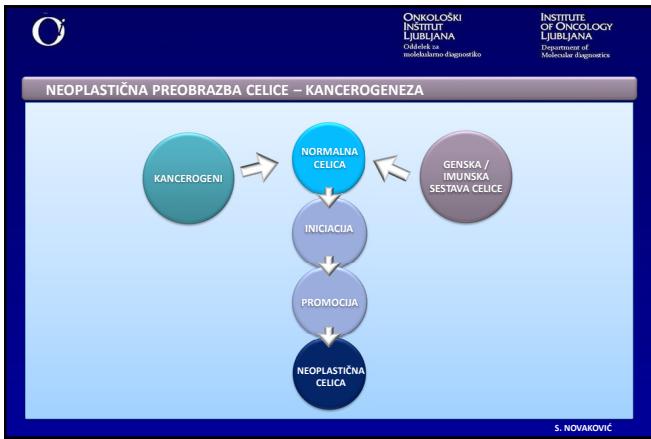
Onkološki Inštitut Ljubljana
Oddelek za molekularno diagnostiko

Institute of Oncology Ljubljana
Department of Molecular diagnostics

NEOPLASTIČNA PREOBRAZBA CELICE – KANCEROGENEZA

KANCEROGENI

NORMALNA CELICA

GENSKA / IMUNSKA SESTAVA CELICE

INICIACIJA

PROMOCIJA

NEOPLASTIČNA CELICA

S. NOVAKOVIĆ